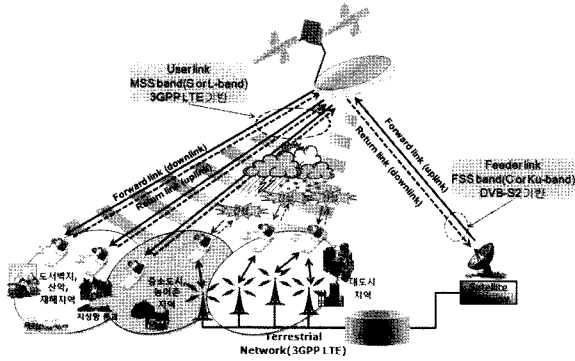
User link
MSS band(S or L-band)
3GPP LTE기반

Forward link (downlink)
Return link (uplink)

Forward link (uplink)
Return link (downlink)

Feeder link
FSS band(C or Ku-band)
DVB-S2 기반

도서벽지,
산악,
재해지역

중소도시
농어촌
지역

대도시
지역

지상망 통과

Terrestrial
Network(3GPP LTE)

Satellite